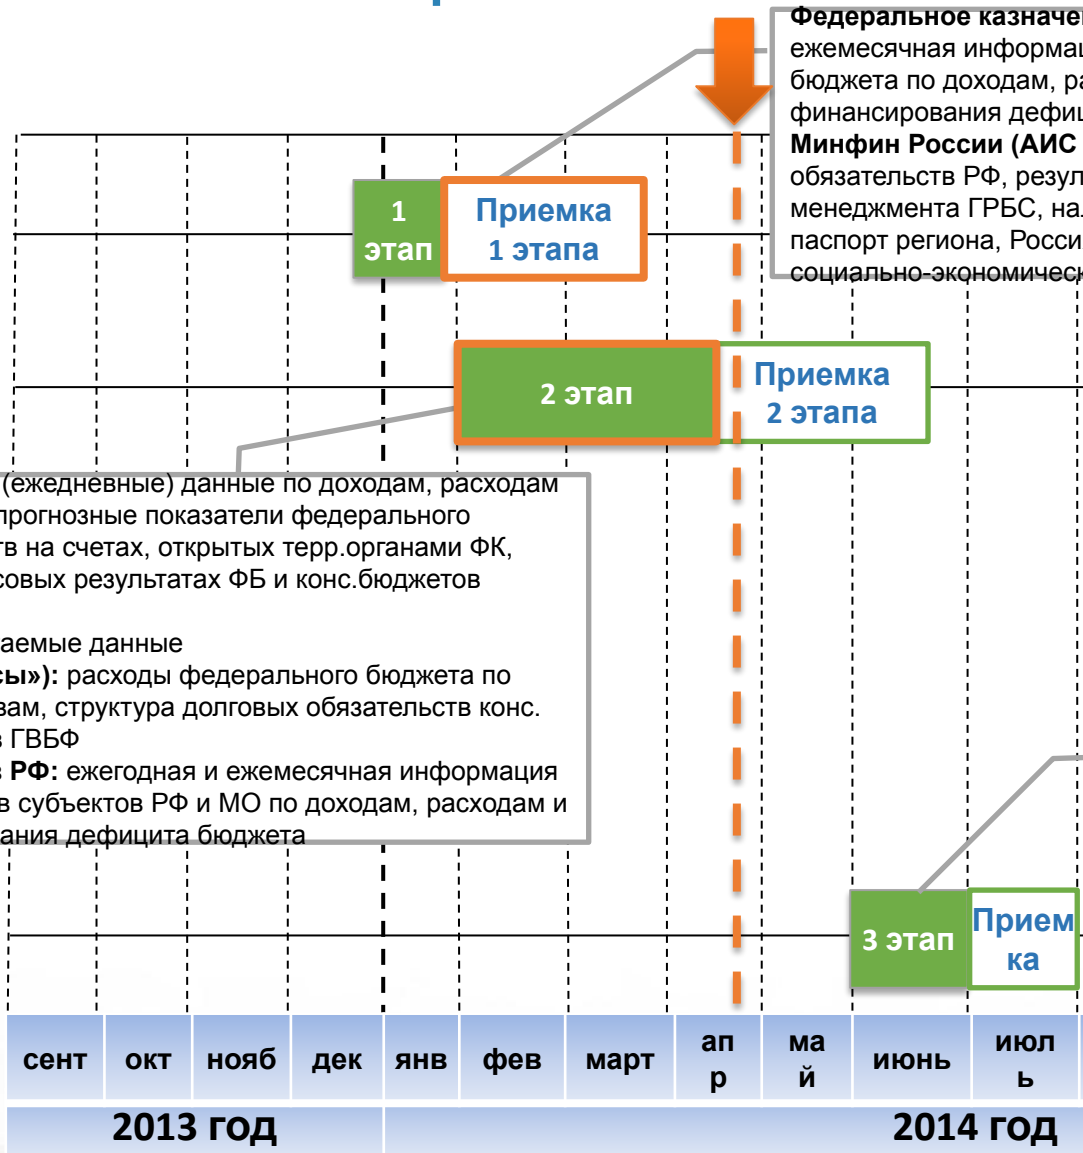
Федеральное казначе
ежемесячная информа
бюджета по доходам, р
финансирования дефи
Минфин России (АИС
обязательств РФ, резу
менеджмента ГРБС, на
паспорт региона, Росси
социально-экономическ

1 этап

Приемка 1 этапа

2 этап

Приемка 2 этапа

(ежедневные) данные по доходам, расходам
прогнозные показатели федерального
в на счетах, открытых терр.органами ФК,
совых результатах ФБ и конс.бюджетов

аемые данные
сы»): расходы федерального бюджета по
вам, структура долговых обязательств конс.
ГВБФ
РФ: ежегодная и ежемесячная информация
в субъектов РФ и МО по доходам, расходам и
ания дефицита бюджета

3 этап

Приемка

| сент | окт | нояб | дек | янв | фев | март | апр | май | июнь | июль |
|---|---|---|---|---|---|---|---|---|---|---|

2013 год

2014 год